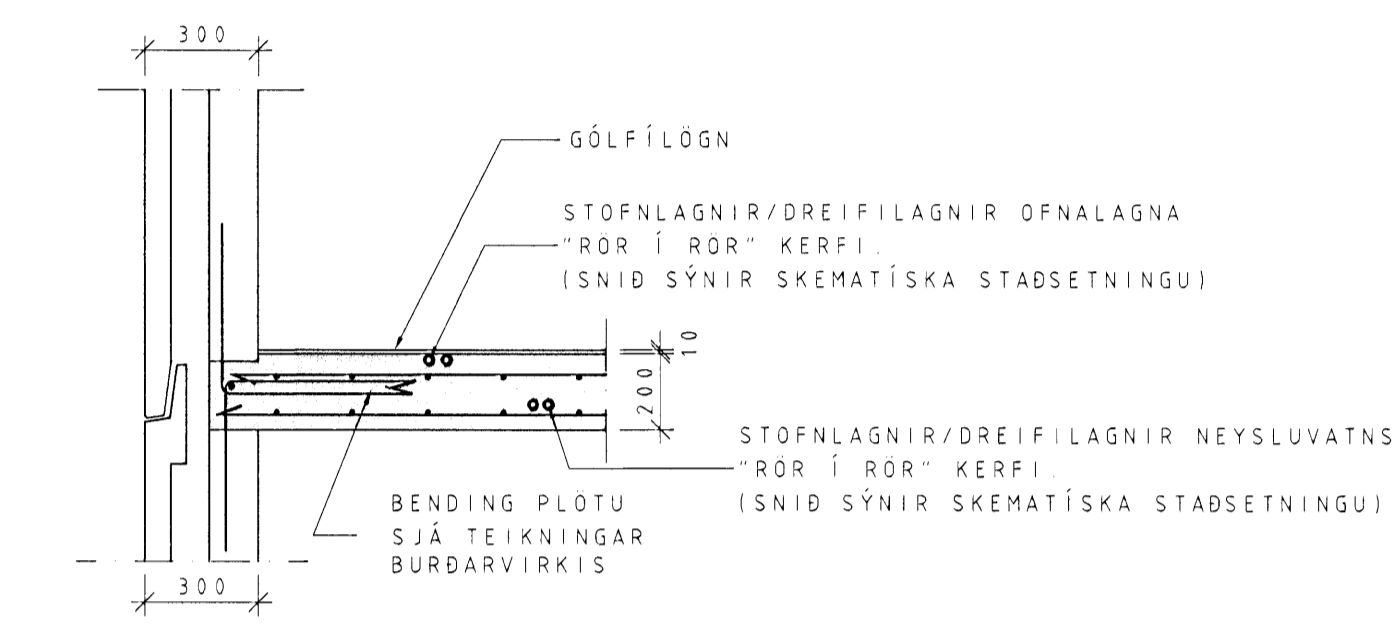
300

GÓLFÍLÖGN

STOFNLAGNIR/DREIFILAGNIR OFNALAGNA
"RÖR Í RÖR" KERFI.
(SNIÐ SÝNIR SKEMATÍSKA STAÐSETNINGU)

10

200

STOFNLAGNIR/DREIFILAGNIR NEYSLUVATNS
"RÖR Í RÖR" KERFI.
(SNIÐ SÝNIR SKEMATÍSKA STAÐSETNINGU)

BENDING PLÖTU
SJÁ TEIKNINGAR
BURÐARVIRKIS

300